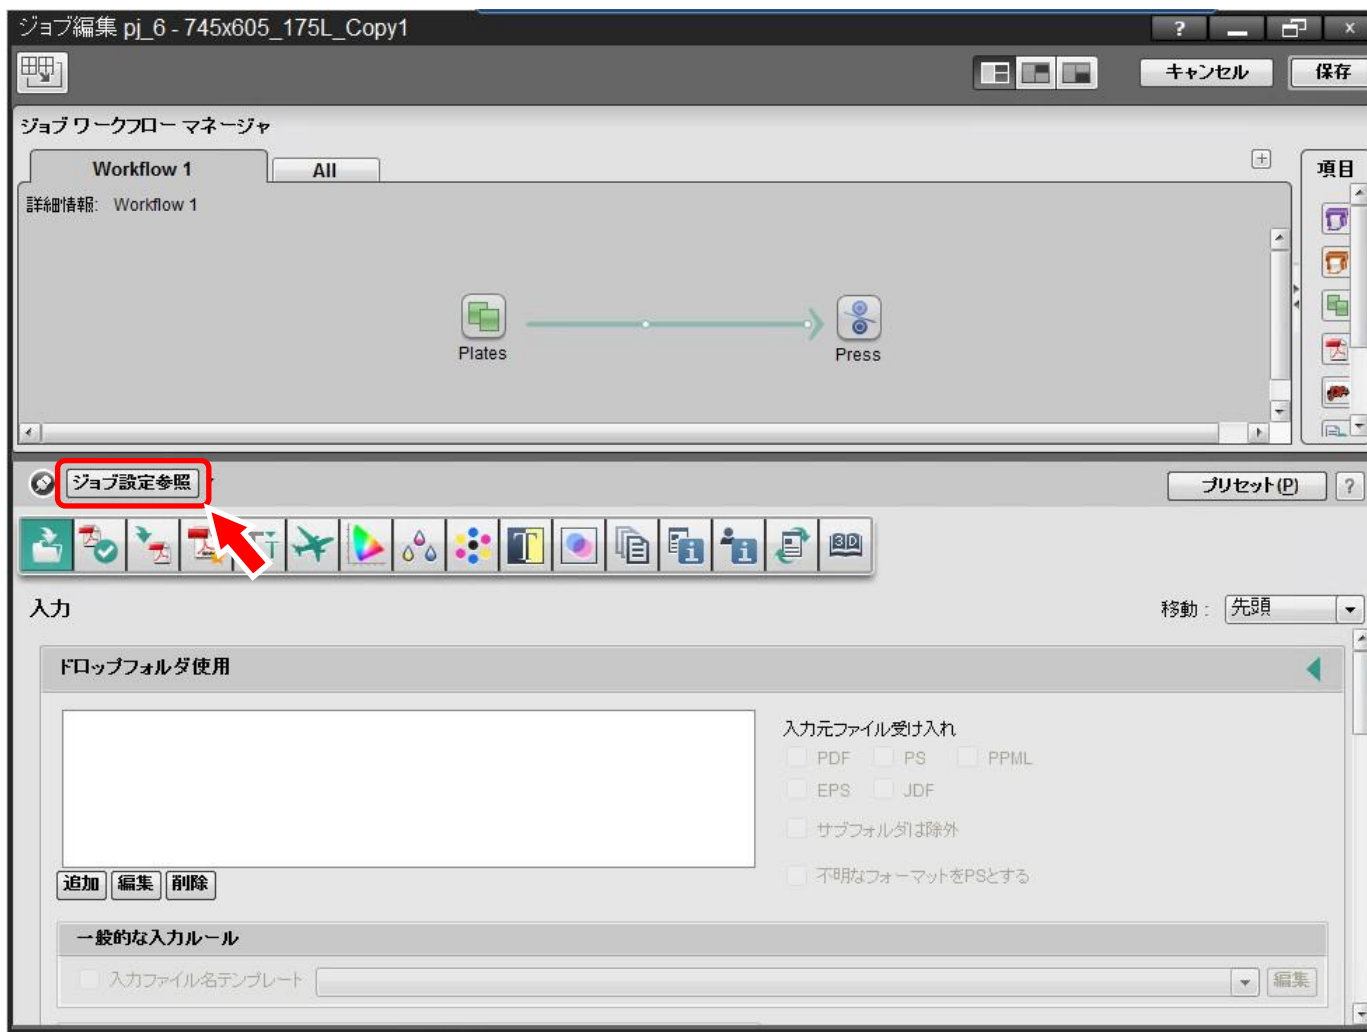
ジョブ編集 pj_6 - 745x605_175L_Copy1

?

キャンセル
保存

ジョブ ワークフロー マネージャ

Workflow 1
All

項目

詳細情報: Workflow 1

Plates
Press

ジョブ設定参照

プリセット(P)
?

入力

移動: 先頭

ドロップフォルダ使用

入力元ファイル受け入れ
PDF PS PPML
EPS JDF
サブフォルダは除外
不明なフォーマットをPSとする

追加 編集 削除

一般的な入力ルール

入力ファイル名テンプレート
編集